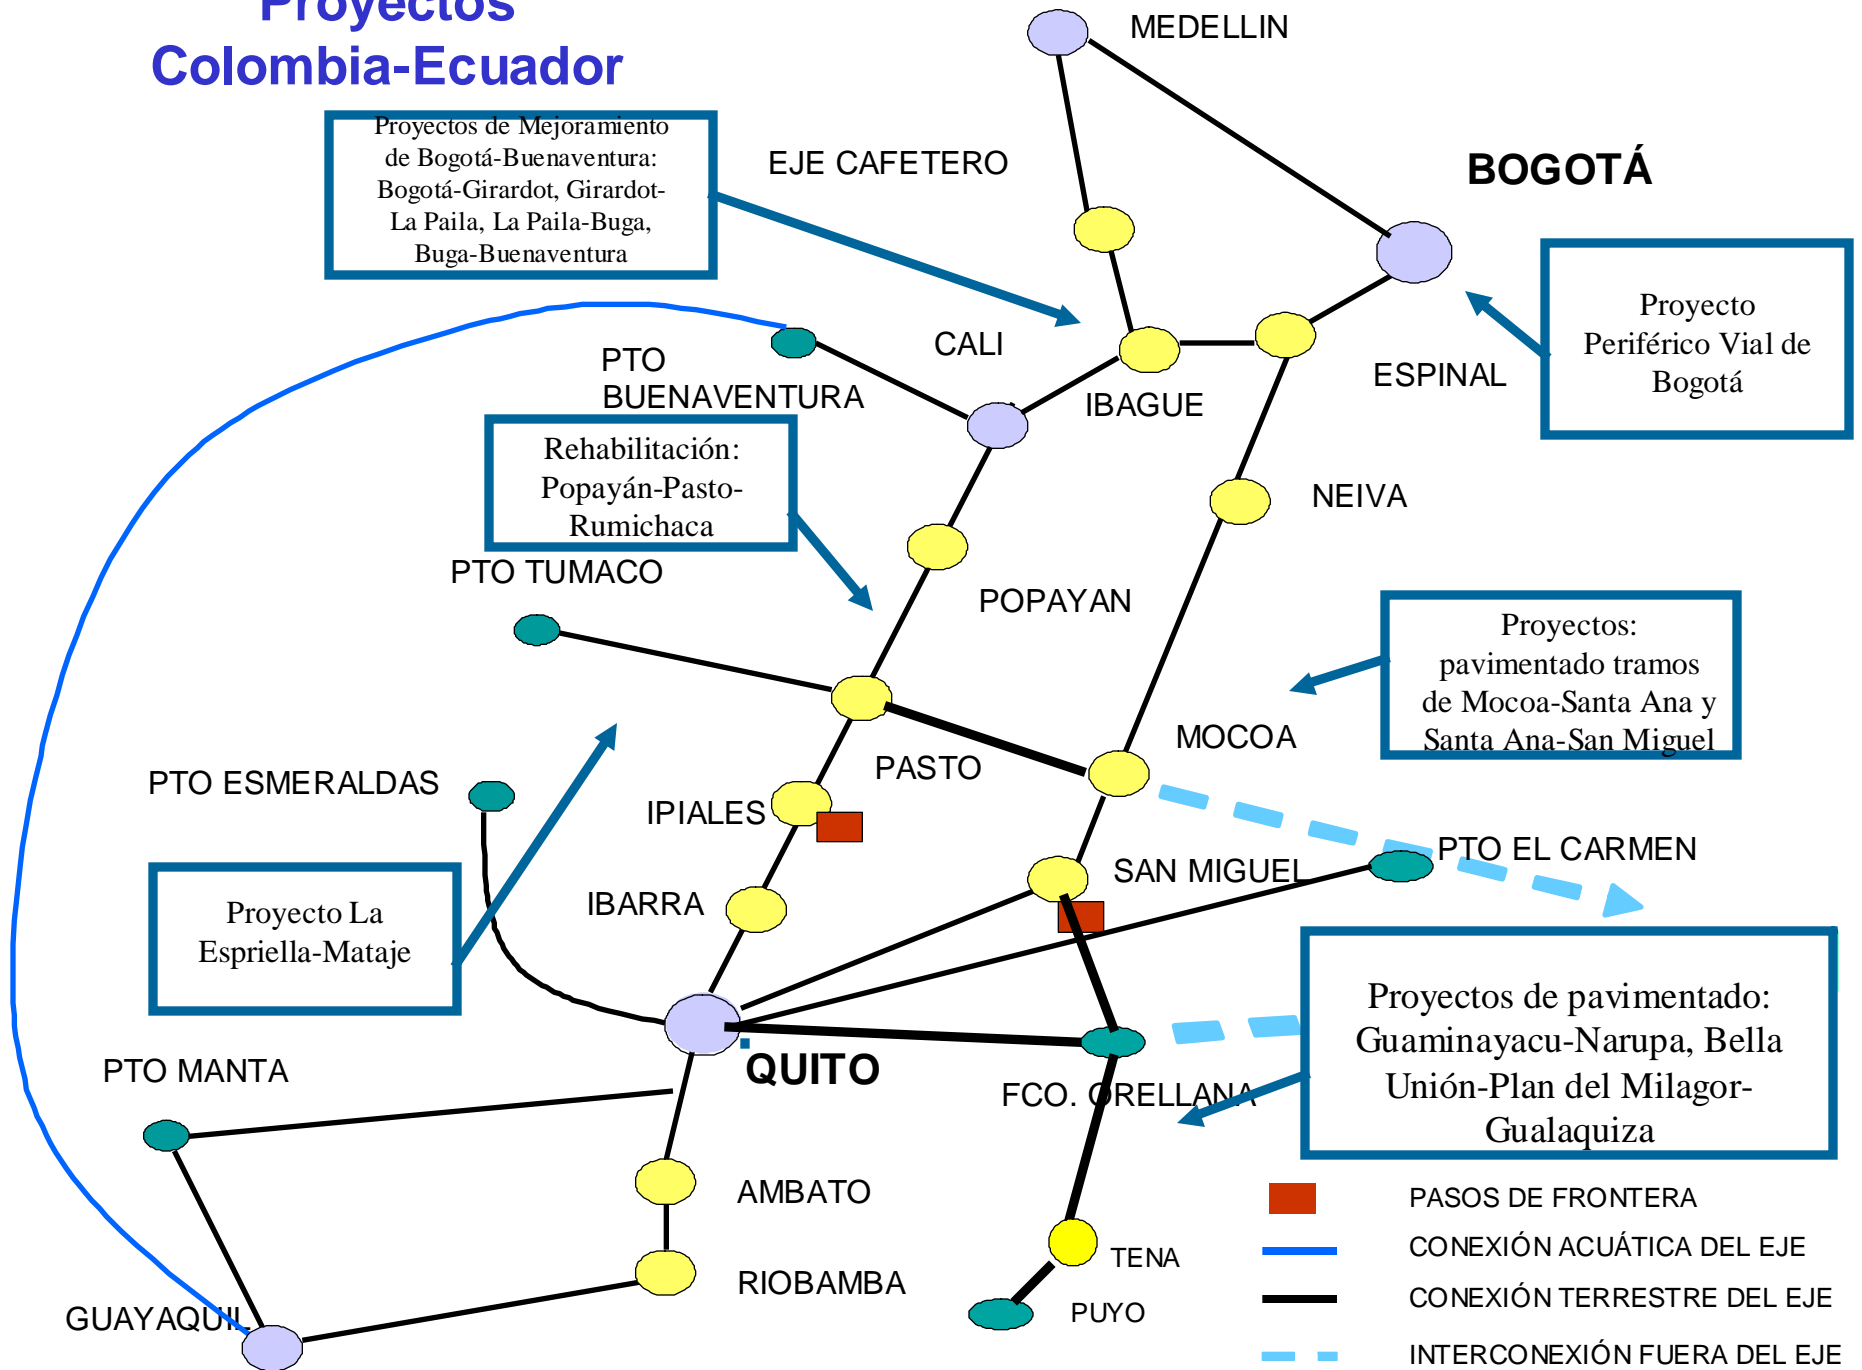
Proyectos
Colombia-Ecuador

Proyectos de Mejoramiento de Bogotá-Buenaventura: Bogotá-Girardot, Girardot-La Paila, La Paila-Buga, Buga-Buenaventura

MEDELLIN

EJE CAFETERO

BOGOTÁ

Proyecto Periférico Vial de Bogotá

CALI

PTO BUENAVENTURA

IBAGUE

ESPINAL

Rehabilitación: Popayán-Pasto-Rumichaca

NEIVA

PTO TUMACO

POPAYAN

Proyectos: pavimentado tramos de Mocoa-Santa Ana y Santa Ana-San Miguel

MOCOA

PASTO

PTO ESMERALDAS

IPIALES

PTO EL CARMEN

SAN MIGUEL

IBARRA

Proyecto La Espriella-Mataje

Proyectos de pavimentado: Guaminayacu-Narupa, Bella Unión-Plan del Milagor-Gualaquiza

QUITO

PTO MANTA

FCO. ORELLANA

AMBATO

TENA

RIOBAMBA

PUYO

GUAYAQUIL

PASOS DE FRONTERA

CONEXIÓN ACUÁTICA DEL EJE

CONEXIÓN TERRESTRE DEL EJE

INTERCONEXIÓN FUERA DEL EJE